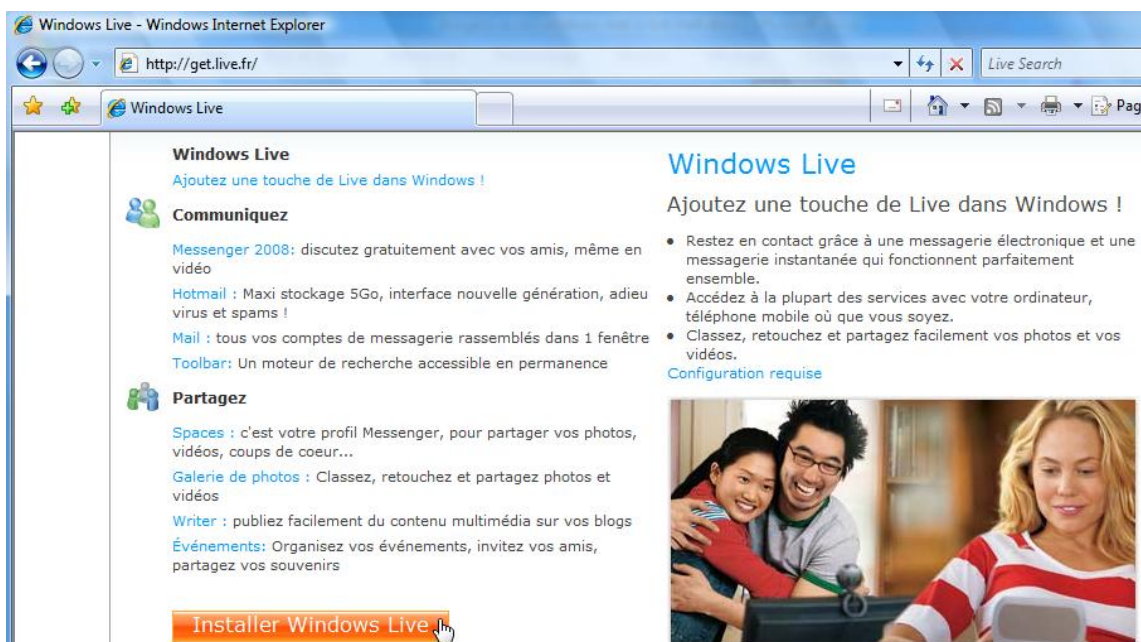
Windows Live - Windows Internet Explorer

http://get.live.fr/

Live Search

Windows Live

Pag

Windows Live

Ajoutez une touche de Live dans Windows !

Communiquez

Messenger 2008: discutez gratuitement avec vos amis, même en vidéo

Hotmail : Maxi stockage 5Go, interface nouvelle génération, adieu virus et spams !

Mail : tous vos comptes de messagerie rassemblés dans 1 fenêtre

Toolbar: Un moteur de recherche accessible en permanence

Partagez

Spaces : c'est votre profil Messenger, pour partager vos photos, vidéos, coups de coeur...

Galerie de photos : Classez, retouchez et partagez photos et vidéos

Writer : publiez facilement du contenu multimédia sur vos blogs

Événements: Organisez vos événements, invitez vos amis, partagez vos souvenirs

Installer Windows Live

Windows Live

Ajoutez une touche de Live dans Windows !

• Restez en contact grâce à une messagerie électronique et une messagerie instantanée qui fonctionnent parfaitement ensemble.
• Accédez à la plupart des services avec votre ordinateur, téléphone mobile où que vous soyez.
• Classez, retouchez et partagez facilement vos photos et vos vidéos.

Configuration requise